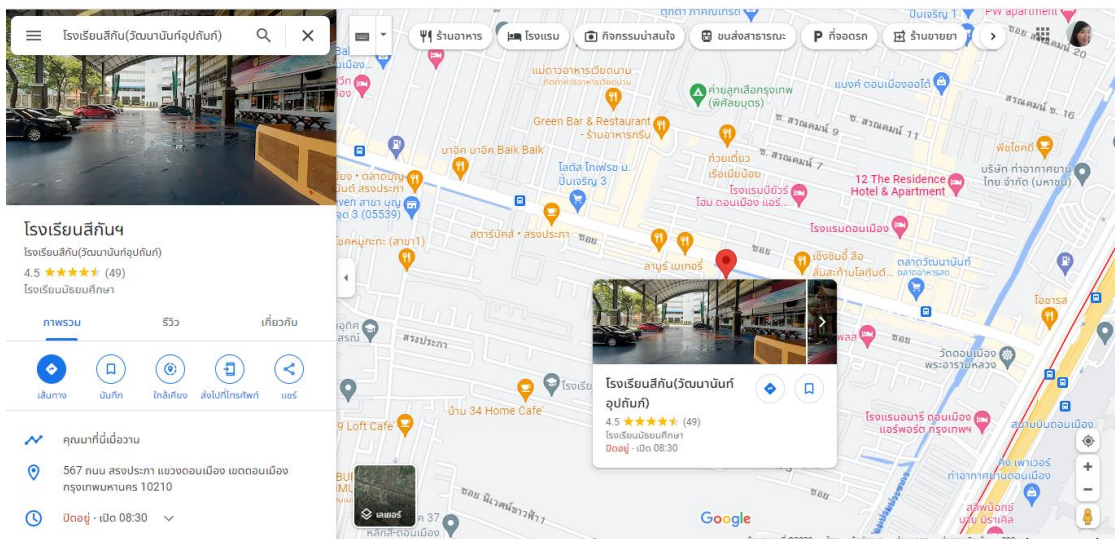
โรงเรียนสีกัน(วัฒนานันท์อุปถัมภ์)

ร้านอาหาร
โรงแรม
กิจกรรมน่าสนใจ
ขนส่งสาธารณะ
ที่จอดรถ
ร้านขายยา

โรงเรียนสีกันฯ
โรงเรียนสีกัน(วัฒนานันท์อุปถัมภ์)
4.5 ★★★★★ (49)
โรงเรียนมัธยมศึกษา

ภาพรวม
รีวิว
เกี่ยวกับ

เส้นทาง
บันทึก
ใกล้เคียง
ส่งไปที่โทรศัพท์
แชร์

คุณมาที่นี่เมื่อวาน

567 ถนน สรงประภา แขวงดอนเมือง เขตดอนเมือง กรุงเทพมหานคร 10210

ปิดอยู่ · เปิด 08:30

เลเยอร์

แม่ดาวอาหารเวียดนาม
ค่ายลูกเสือกรุงเทพ (พิศลยบุตร)
แบงค์ ดอนเมืองออโต้
Green Bar & Restaurant - ร้านอาหารกรีน
ซ. สรงประภา 9
ซ. สรงประภา 11
ซ. สรงประภา 7
บาอิค บาอิค Baik Baik
โลตัส โกเฟรช ม. บินเจริญ 3
ก๋วยเตี๋ยวเรือเยี่ยมยอด
โรงแรมบีชวีร์ นา ดอนเมือง แอร์...
12 The Residence Hotel & Apartment
พ็อตโชคดี
บริษัท ทำอากาศยานไทย จำกัด (มหาชน)
สตาร์บัคส์ - สรงประภา
ซอย
สาบูร์ เบเกอรี่
เซ็งชิมอี้ ล้อ สันสะท้านโลกันต์...
ตลาดวัฒนานันท์
โรงแรมดอนเมือง
โอเอซิส
สรงประภา
วัดดอนเมือง พระอารามหลวง
บ้าน 34 Home Cafe'
9 Loft Cafe
ซอย นิเวศน์ชาวฟ้า 1
โรงแรมอมารี ดอนเมือง แอร์พอร์ต กรุงเทพฯ
สถานีดอนเมือง
ท่าอากาศยานดอนเมือง
ส.ส.พ็อกซ์ บาย มิราเคิล
หลักสี่-ดอนเมือง
สวนสนที่ 16
บินเจริญ 1
PW apartment

โรงเรียนสีกัน(วัฒนานันท์อุปถัมภ์)
4.5 ★★★★★ (49)
โรงเรียนมัธยมศึกษา
ปิดอยู่ · เปิด 08:30

Google